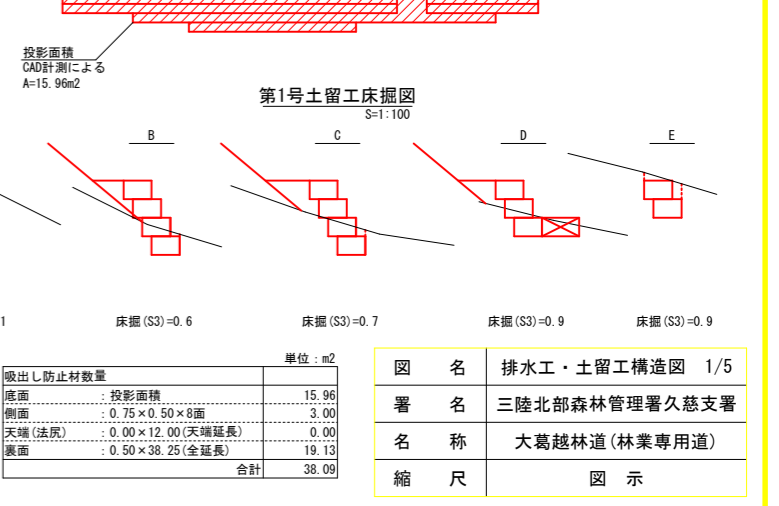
投影面積
CAD計測による
A=15.96m2

第1号土留工床掘図
S=1:100

B
C
D
E

1
床掘(S3)=0.6
床掘(S3)=0.7
床掘(S3)=0.9
床掘(S3)=0.9

単位：m2

| 吸出し防止材数量 | |
|---|---|
| 底面　：投影面積 | 15.96 |
| 側面　：0.75×0.50×8面 | 3.00 |
| 天端(法尻)　：0.00×12.00(天端延長) | 0.00 |
| 裏面　：0.50×38.25(全延長) | 19.13 |
| 合計 | 38.09 |

| 図　名 | 排水工・土留工構造図　1/5 |
|---|---|
| 署　名 | 三陸北部森林管理署久慈支署 |
| 名　称 | 大葛越林道(林業専用道) |
| 縮　尺 | 図　示 |